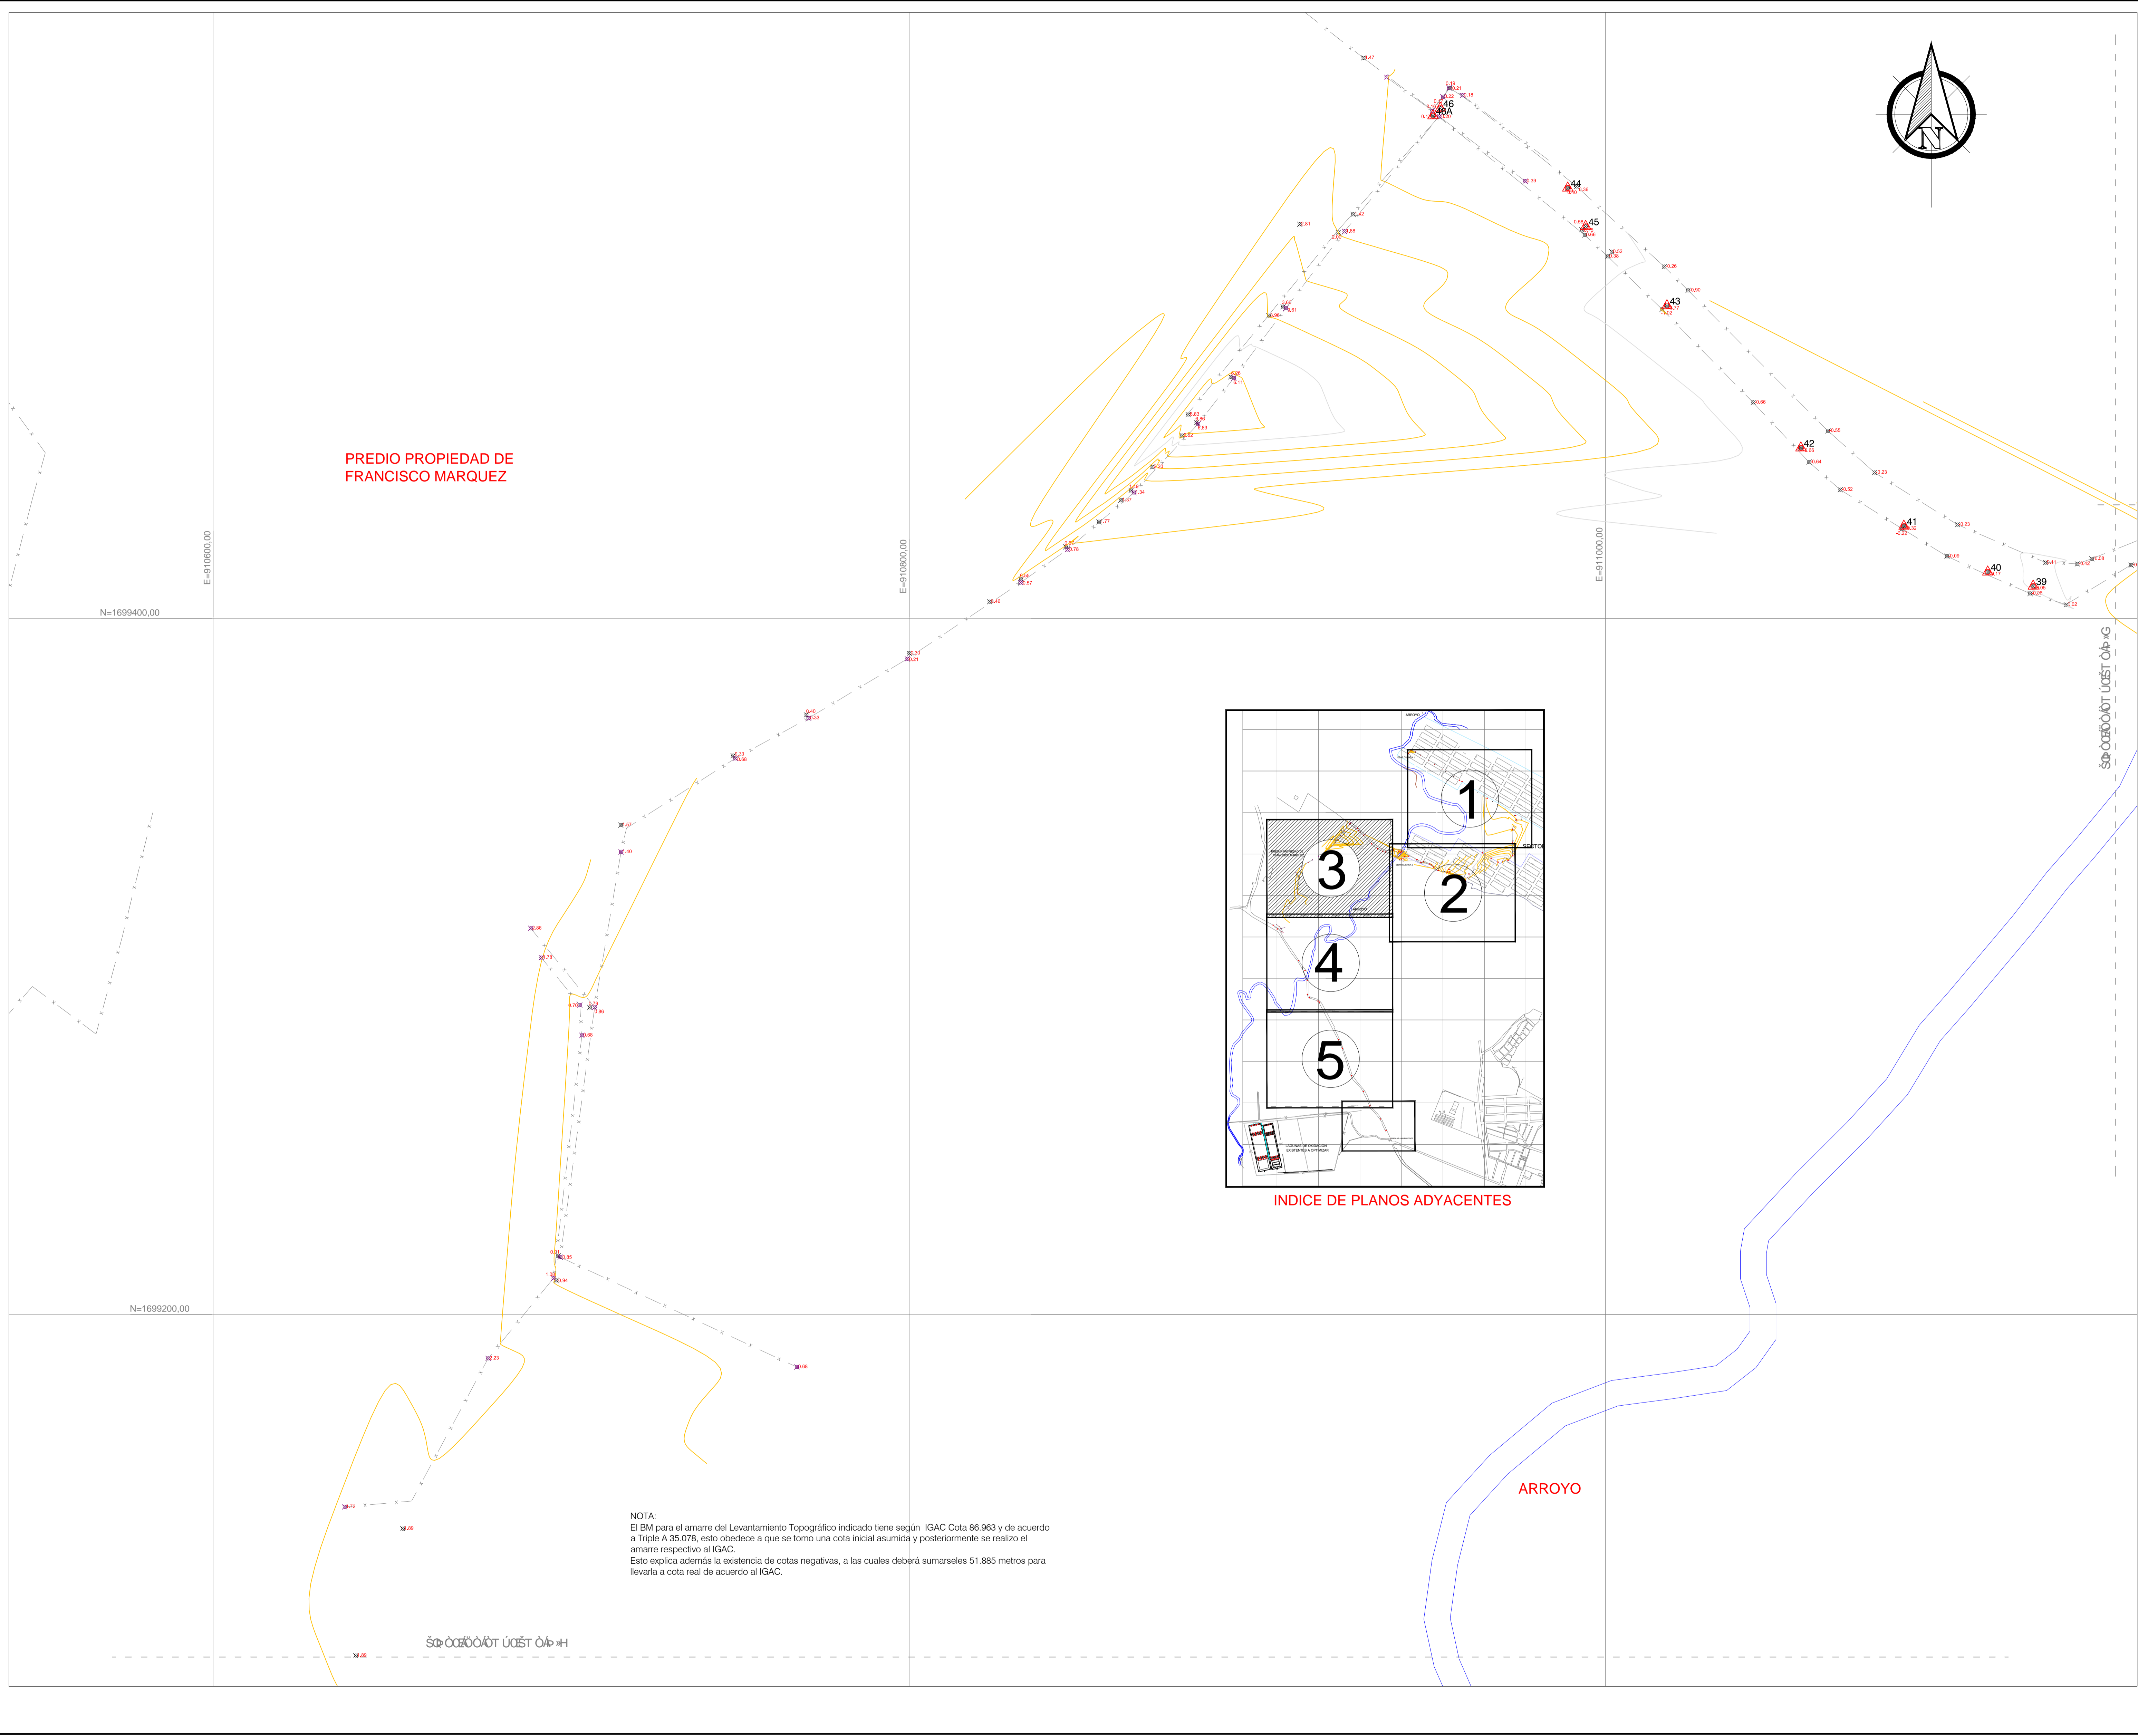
PREDIO PROPIEDAD DE
FRANCISCO MARQUEZ

E=910600,00

E=910800,00

E=911000,00

N=1699400,00

N=1699200,00

46
46A

44

45

43

42

41

40

39

1

3

2

4

5

INDICE DE PLANOS ADYACENTES

ARROYO

NOTA:
El BM para el amarre del Levantamiento Topográfico indicado tiene según IGAC Cota 86.963 y de acuerdo a Triple A 35.078, esto obedece a que se tomo una cota inicial asumida y posteriormente se realizo el amarre respectivo al IGAC.
Esto explica además la existencia de cotas negativas, a las cuales deberá sumarseles 51.885 metros para llevarla a cota real de acuerdo al IGAC.

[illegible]

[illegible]